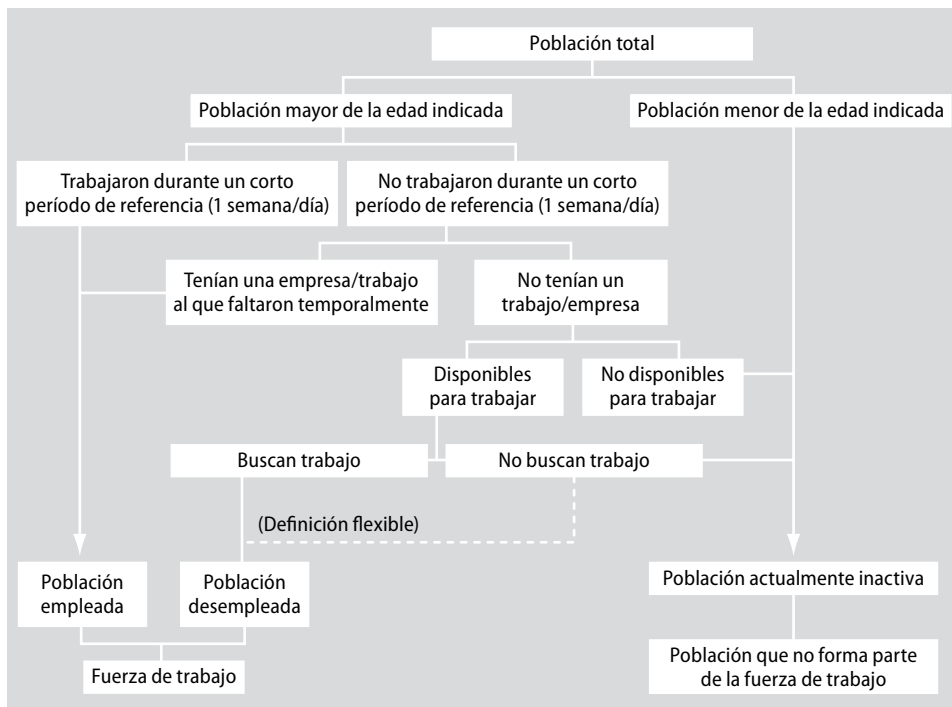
Población total

Población mayor de la edad indicada

Población menor de la edad indicada

Trabajaron durante un corto período de referencia (1 semana/día)

No trabajaron durante un corto período de referencia (1 semana/día)

Tenían una empresa/trabajo al que faltaron temporalmente

No tenían un trabajo/empresa

Disponibles para trabajar

No disponibles para trabajar

Buscan trabajo

No buscan trabajo

(Definición flexible)

Población empleada

Población desempleada

Población actualmente inactiva

Fuerza de trabajo

Población que no forma parte de la fuerza de trabajo